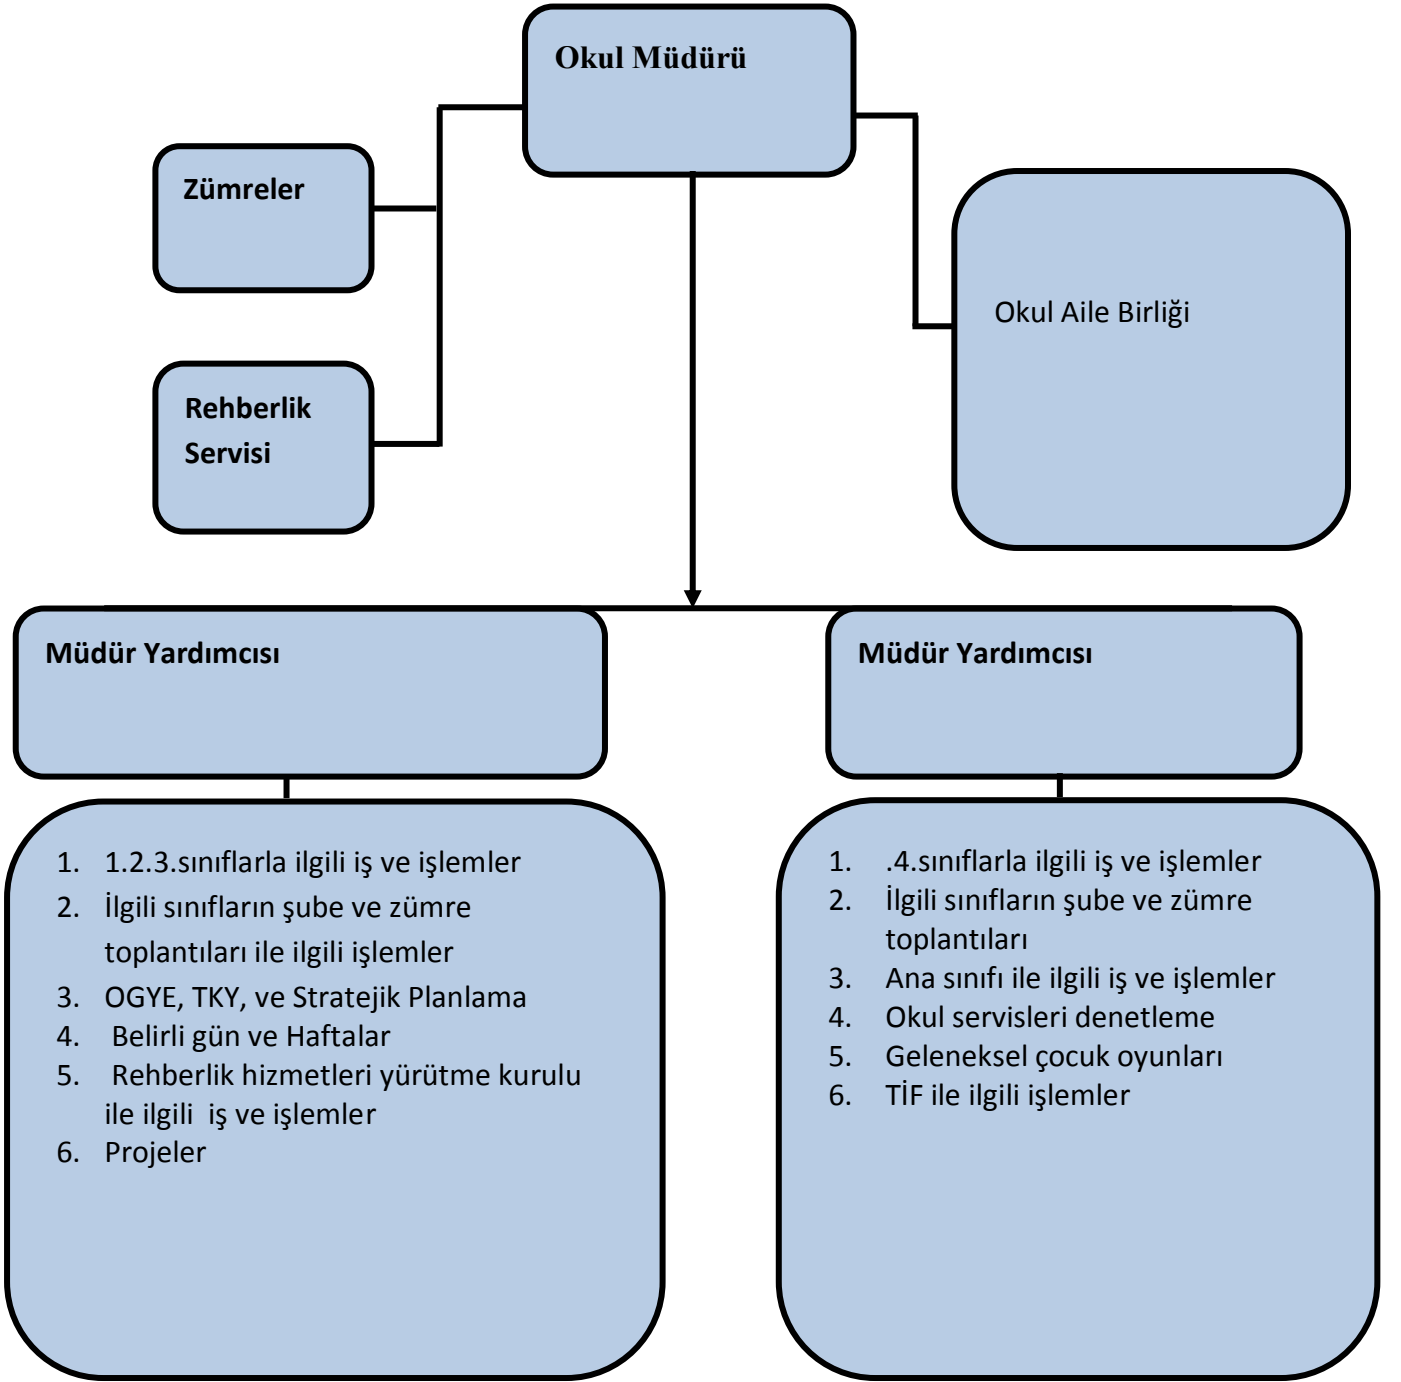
Okul Müdürü

Zümreler

Rehberlik Servisi

Okul Aile Birliği

Müdür Yardımcısı

Müdür Yardımcısı

1. 1.2.3.sınıflarla ilgili iş ve işlemler
2. İlgili sınıfların şube ve zümre toplantıları ile ilgili işlemler
3. OGYE, TKY, ve Stratejik Planlama
4. Belirli gün ve Haftalar
5. Rehberlik hizmetleri yürütme kurulu ile ilgili iş ve işlemler
6. Projeler

1. .4.sınıflarla ilgili iş ve işlemler
2. İlgili sınıfların şube ve zümre toplantıları
3. Ana sınıfı ile ilgili iş ve işlemler
4. Okul servisleri denetleme
5. Geleneksel çocuk oyunları
6. TİF ile ilgili işlemler